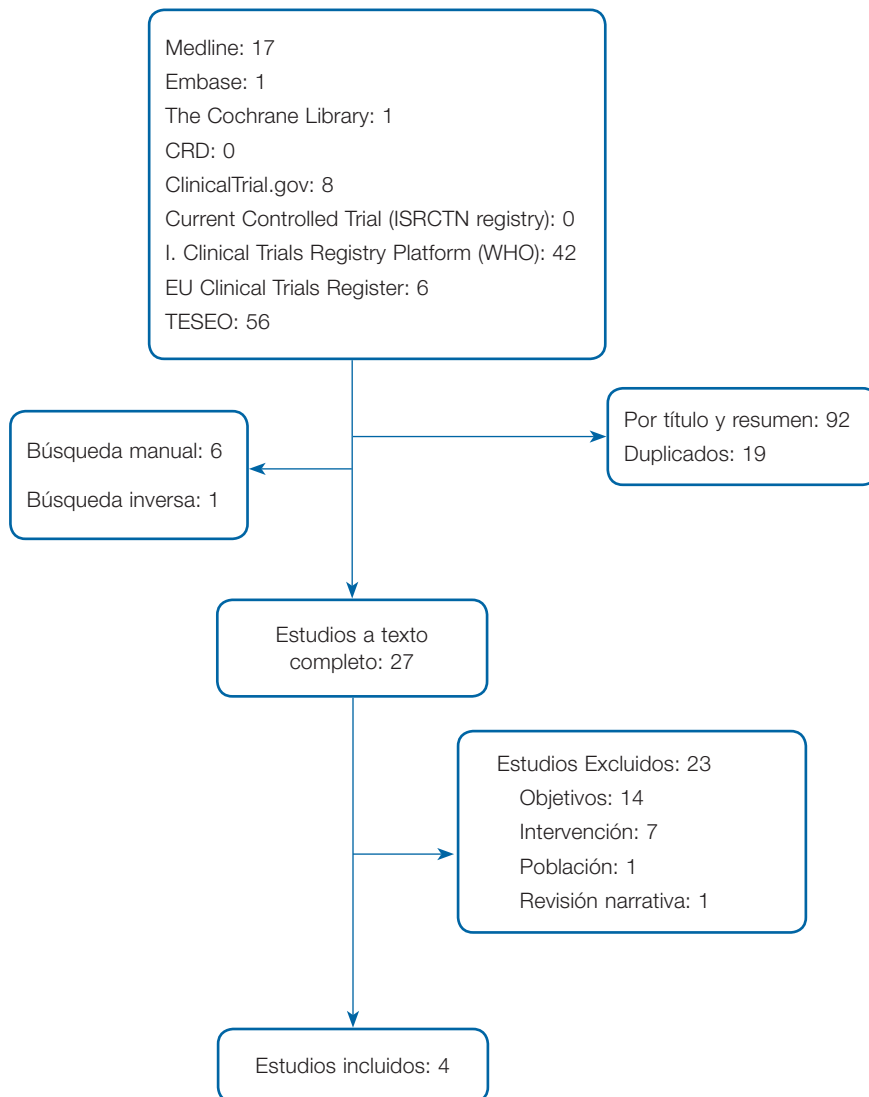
Medline: 17
Embase: 1
The Cochrane Library: 1
CRD: 0
ClinicalTrial.gov: 8
Current Controlled Trial (ISRCTN registry): 0
I. Clinical Trials Registry Platform (WHO): 42
EU Clinical Trials Register: 6
TESEO: 56

Búsqueda manual: 6
Búsqueda inversa: 1

Por título y resumen: 92
Duplicados: 19

Estudios a texto completo: 27

Estudios Excluidos: 23
Objetivos: 14
Intervención: 7
Población: 1
Revisión narrativa: 1

Estudios incluidos: 4